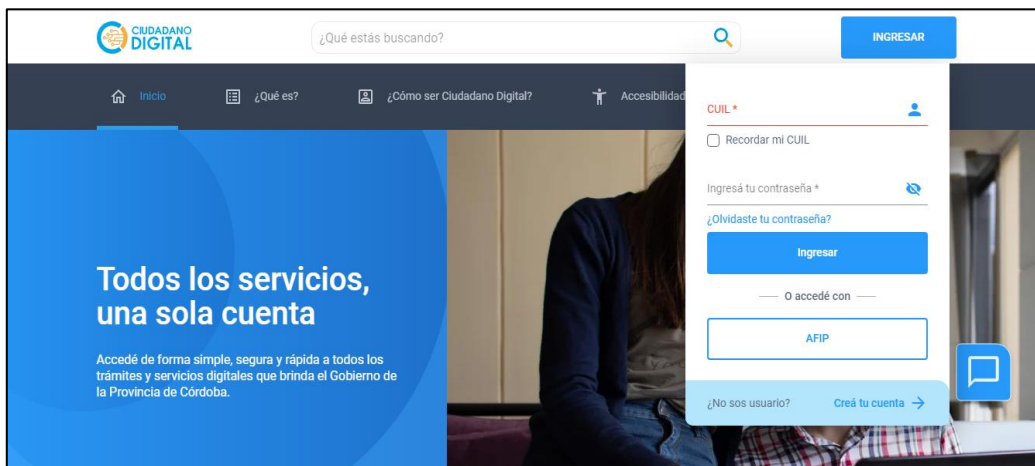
CIUDADANO DIGITAL

¿Qué estás buscando?

INGRESAR

Inicio ¿Qué es? ¿Cómo ser Ciudadano Digital? Accesibilidad

CUIL *

Recordar mi CUIL

Ingresá tu contraseña *

¿Olvidaste tu contraseña?

Ingresar

O accedé con

AFIP

¿No sos usuario? Creá tu cuenta →

Todos los servicios, una sola cuenta

Accedé de forma simple, segura y rápida a todos los trámites y servicios digitales que brinda el Gobierno de la Provincia de Córdoba.